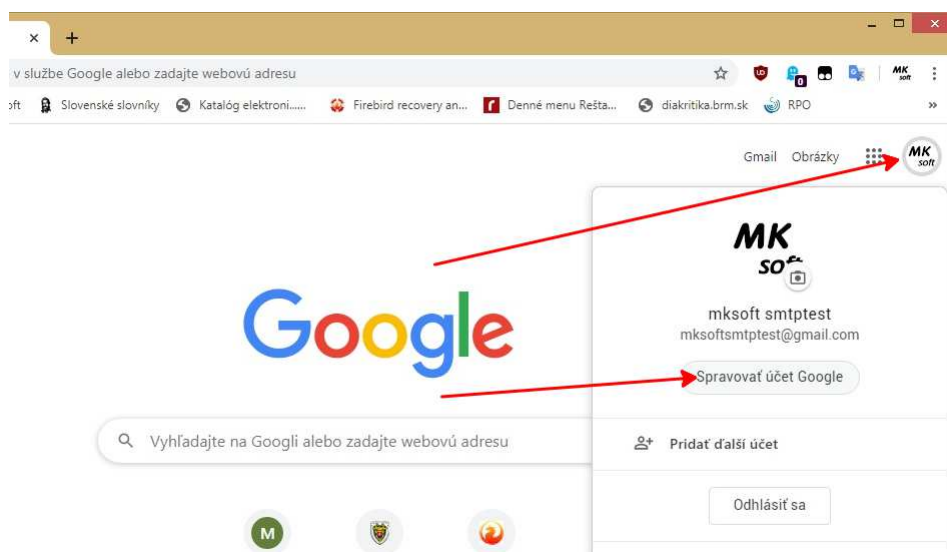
×
+
v službe Google alebo zadajte webovú adresu
oft Slovenské slovníky Katalóg elektroni..... Firebird recovery an... Denné menu Rešta... diakritika.brm.sk RPO »

Gmail Obrázky
MK soft

MK so

mksoft smtptest
mksoftsmtptest@gmail.com
Spravovať účet Google

Google

Vyhľadajte na Googli alebo zadajte webovú adresu

Pridať ďalší účet

Odhlásiť sa

M